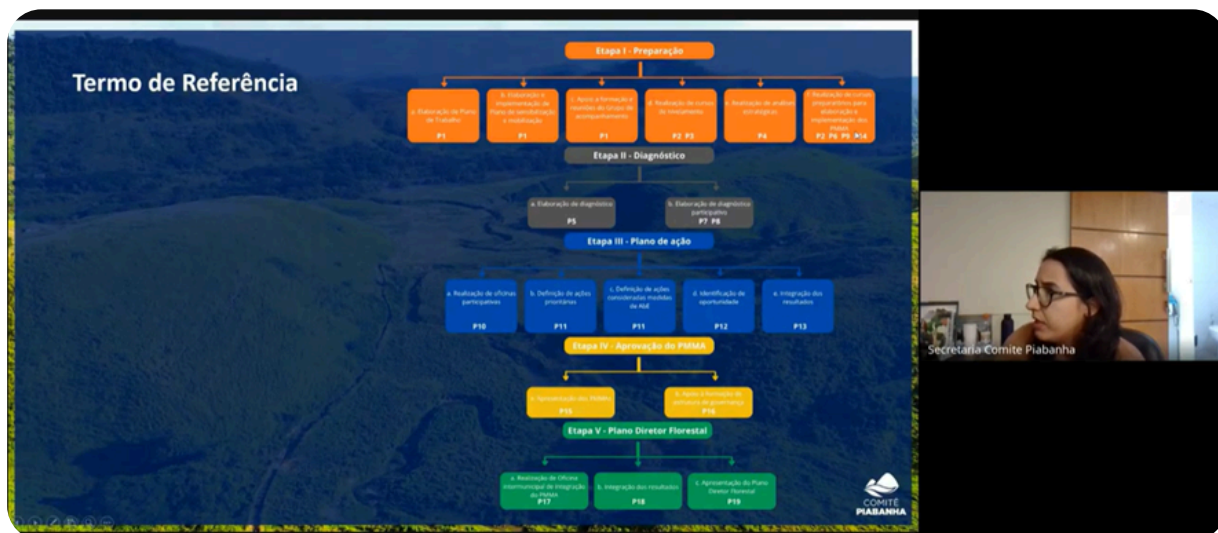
Termo de Referência

Etapa I - Preparação

a. Elaboração do Plano de Trabalho
P1

b. Elaboração e implementação do Plano de sensibilização e mobilização
P1

c. Apoio à formação e reuniões do Grupo de acompanhamento
P1

d. Realização de cursos de nivelamento
P2 P3

e. Realização de análises estratégicas
P4

f. Realização de cursos preparatórios para elaboração e implementação dos PMMA
P2 P6 P9 P14

Etapa II - Diagnóstico

a. Elaboração do diagnóstico
P5

b. Elaboração do diagnóstico participativo
P7 P8

Etapa III - Plano de ação

a. Realização de oficinas participativas
P10

b. Definição de ações prioritárias
P11

c. Definição de ações considerando medidas de AbE
P11

d. Identificação de oportunidade
P12

e. Integração dos resultados
P13

Etapa IV - Aprovação do PMMA

a. Apresentação dos PMMAs
P15

b. Apoio à formação de estrutura de governança
P16

Etapa V - Plano Diretor Florestal

a. Realização de Oficina Intermunicipal de Integração do PMMA
P17

b. Integração dos resultados
P18

c. Apresentação do Plano Diretor Florestal
P19

COMITÊ PIABANHA

Secretaria Comite Piabanha